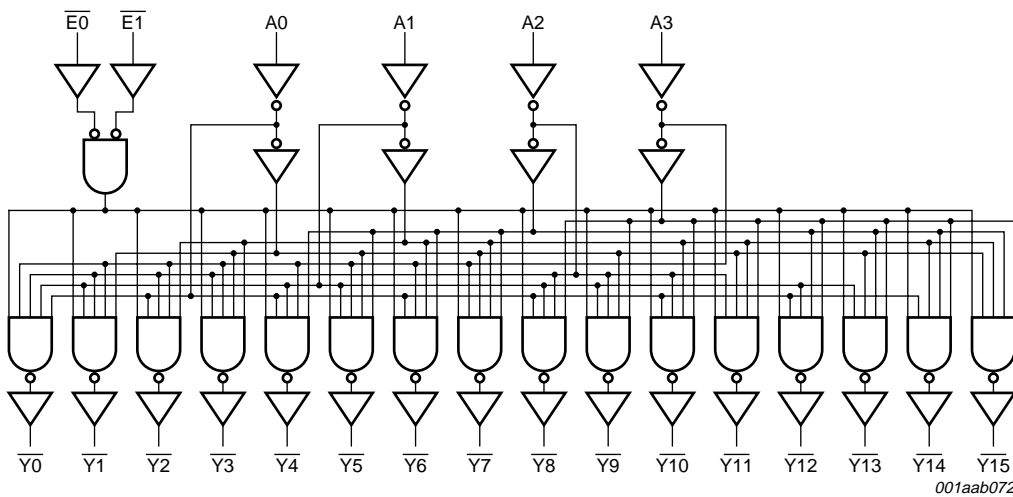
$\overline{E0}$ $\overline{E1}$ A0 A1 A2 A3

$\overline{Y0}$ $\overline{Y1}$ $\overline{Y2}$ $\overline{Y3}$ $\overline{Y4}$ $\overline{Y5}$ $\overline{Y6}$ $\overline{Y7}$ $\overline{Y8}$ $\overline{Y9}$ $\overline{Y10}$ $\overline{Y11}$ $\overline{Y12}$ $\overline{Y13}$ $\overline{Y14}$ $\overline{Y15}$

001aab072